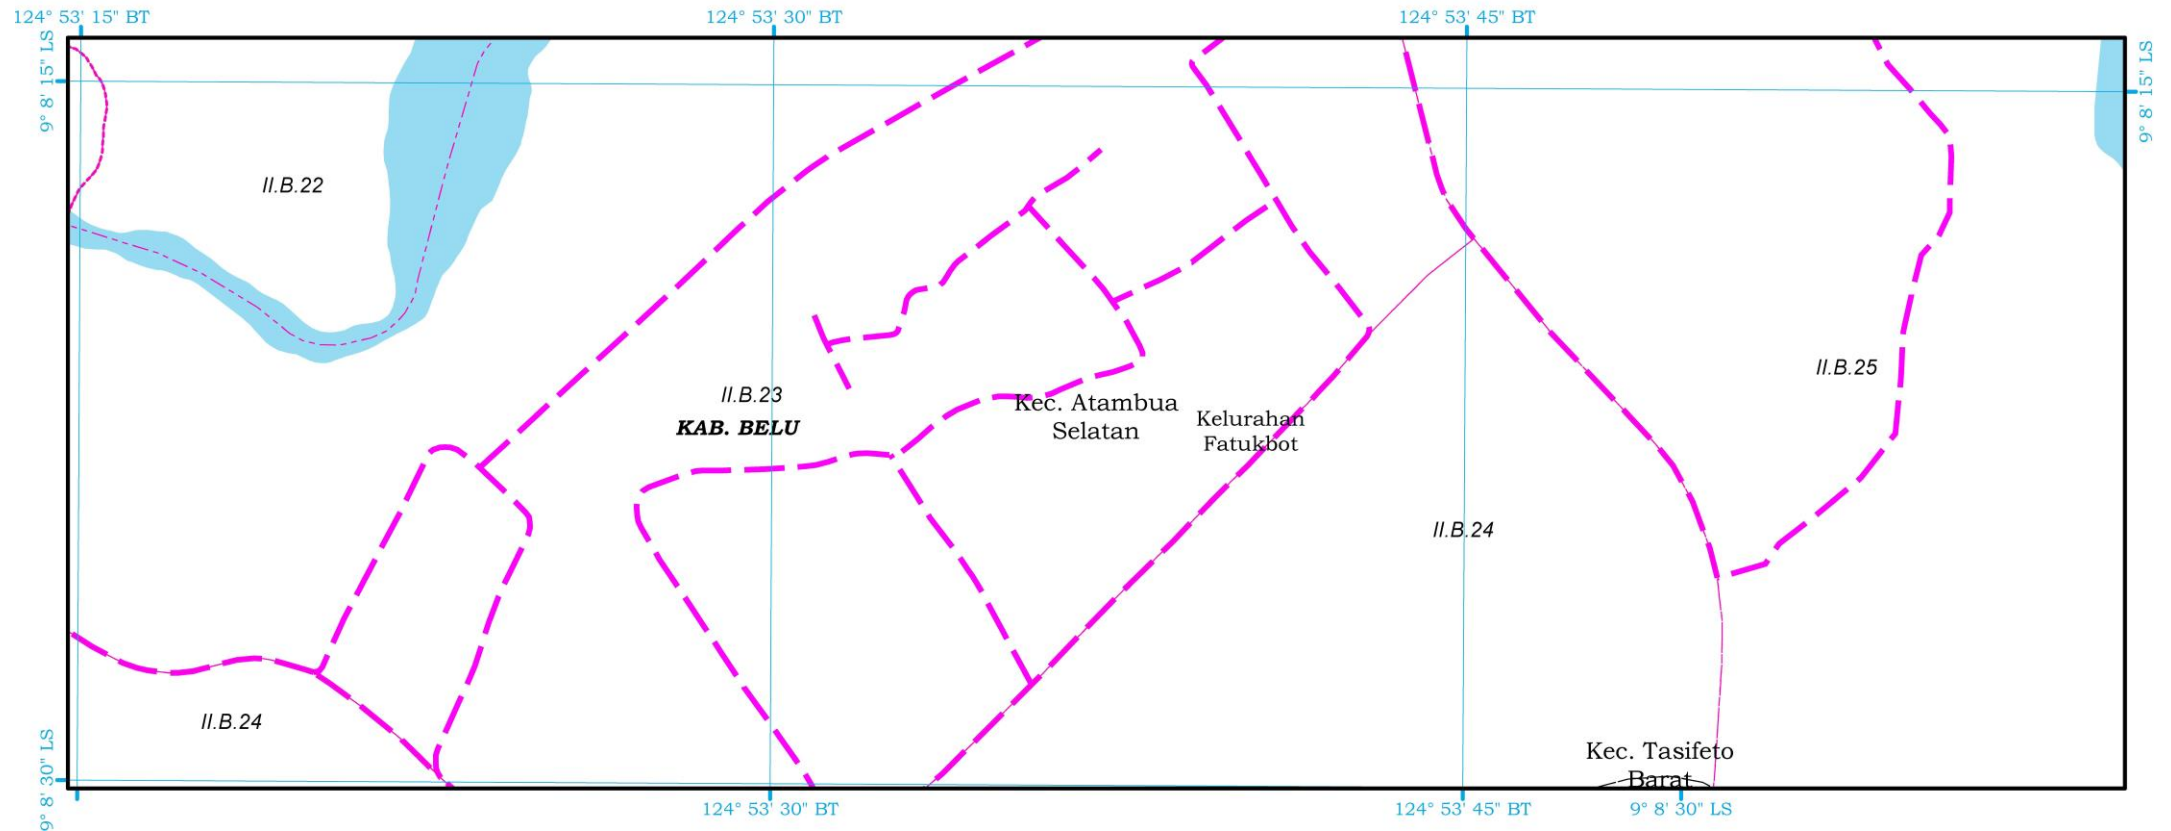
124° 53' 15" BT
124° 53' 30" BT
124° 53' 45" BT
9° 8' 15" LS
9° 8' 15" LS
II.B.22
II.B.23
KAB. BELU
Kec. Atambua Selatan
Kelurahan Fatukbot
II.B.25
II.B.24
II.B.24
Kec. Tasifeto Barat
9° 8' 30" LS
124° 53' 30" BT
124° 53' 45" BT
9° 8' 30" LS